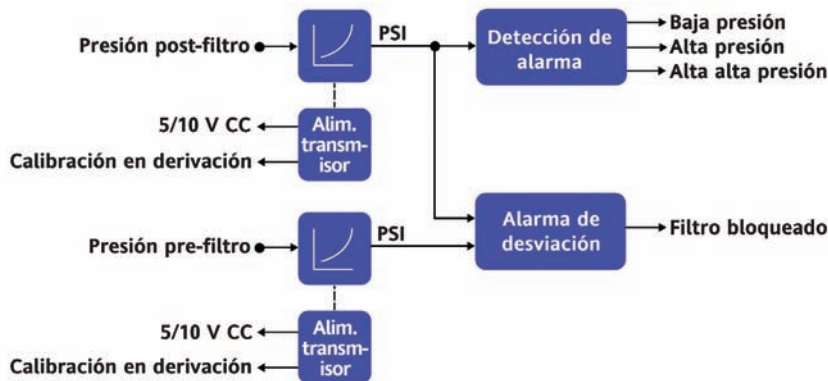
Presión post-filtro

PSI

Detección de alarma

Baja presión

Alta presión

Alta alta presión

5/10 V CC

Calibración en derivación

Alim. transmisor

Presión pre-filtro

PSI

Alarma de desviación

Filtro bloqueado

5/10 V CC

Calibración en derivación

Alim. transmisor